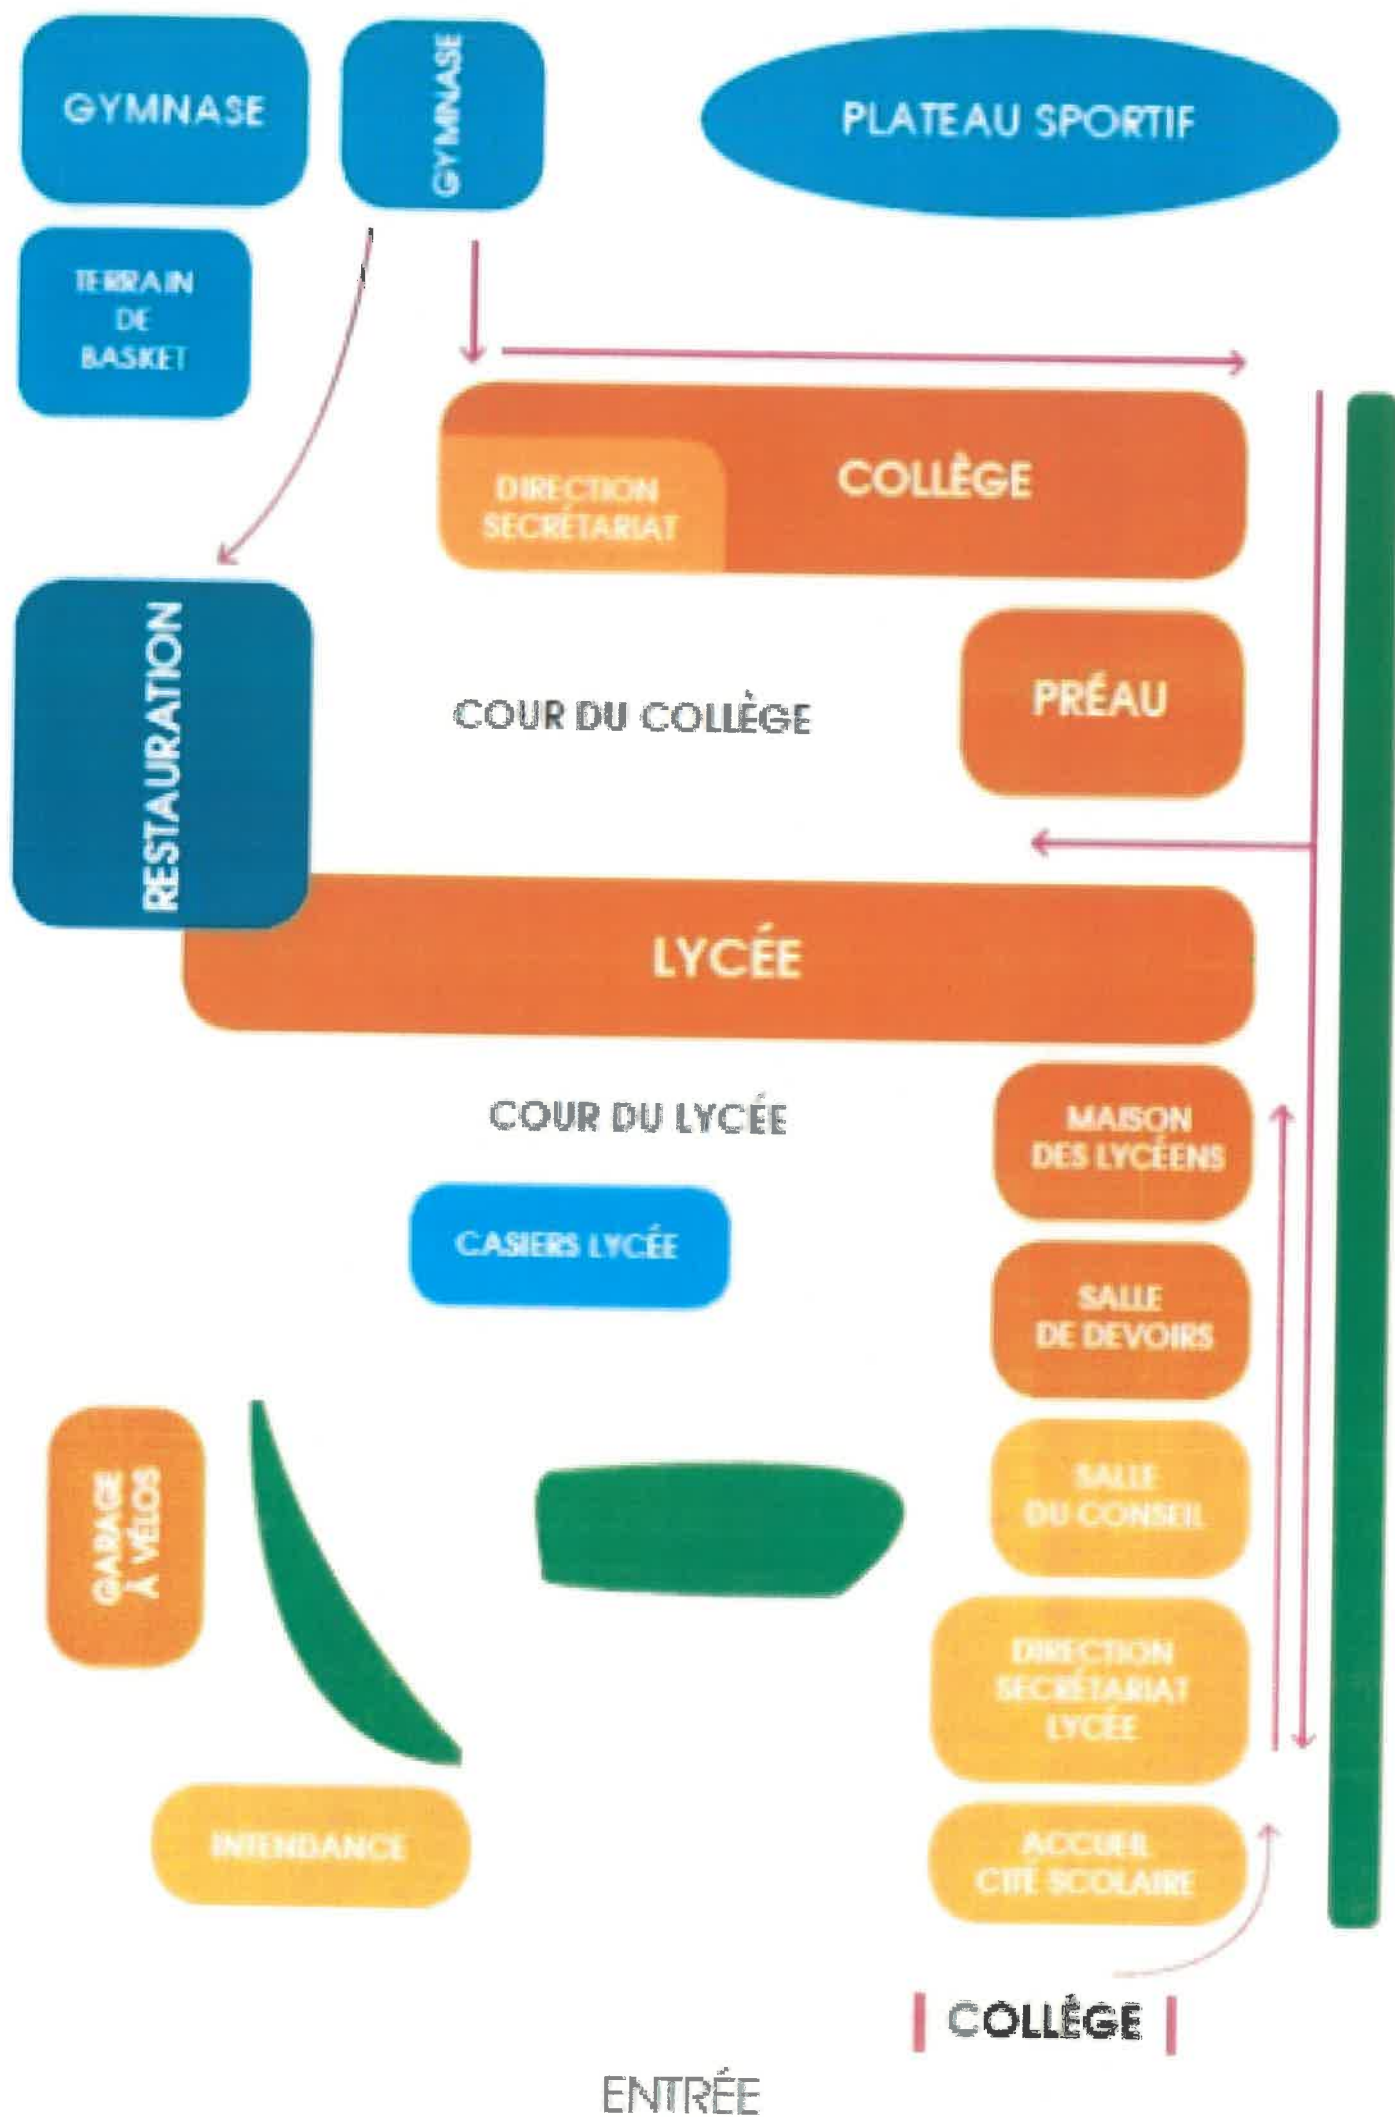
GYMNASE

GYMNASE

PLATEAU SPORTIF

TERRAIN DE BASKET

DIRECTION SECRÉTARIAT

COLLÈGE

RESTAURATION

COUR DU COLLÈGE

PRÉAU

LYCÉE

COUR DU LYCÉE

MAISON DES LYCÉENS

CASIERS LYCÉE

SALLE DE DEVOIRS

GARAGE À VÉLOS

SALLE DU CONSEIL

DIRECTION SECRÉTARIAT LYCÉE

INTENDANCE

ACCUEIL CITÉ SCOLAIRE

COLLÈGE

ENTRÉE